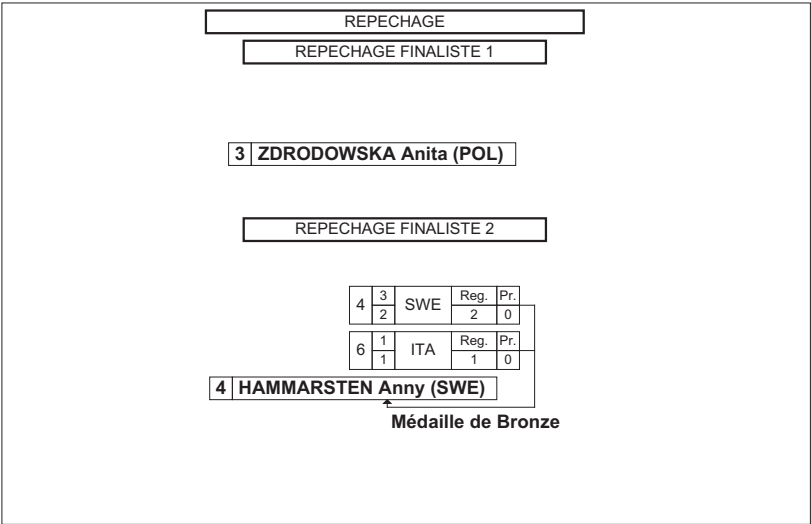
REPECHAGE

REPECHAGE FINALISTE 1

3 ZDRODOWSKA Anita (POL)

REPECHAGE FINALISTE 2

| 4 | 3 / 2 | SWE | Reg. / 2 | Pr. / 0 |
|---|---|---|---|---|
| 6 | 1 / 1 | ITA | Reg. / 1 | Pr. / 0 |

4 HAMMARSTEN Anny (SWE)

Médaille de Bronze